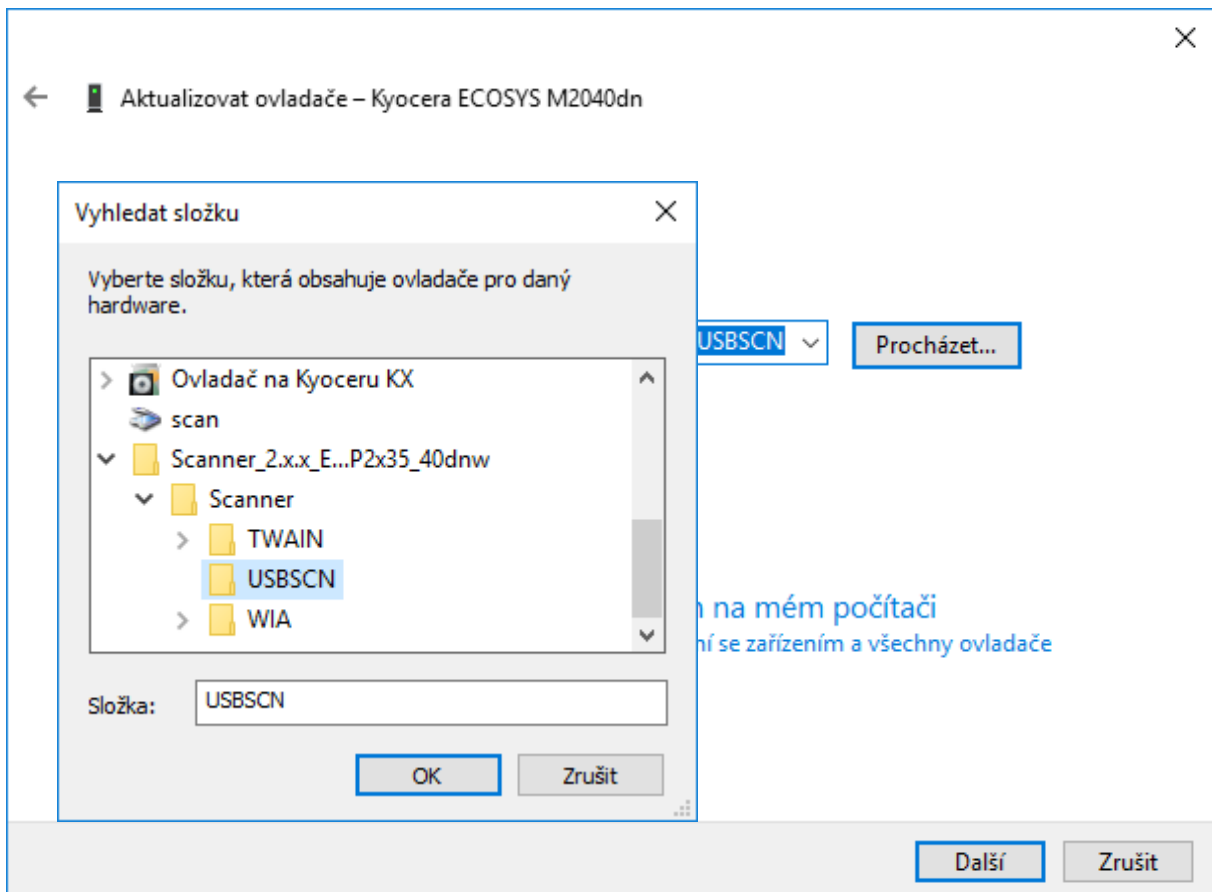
Aktualizovat ovladače – Kyocera ECOSYS M2040dn

Vyhledat složku

Vyberte složku, která obsahuje ovladače pro daný hardware.

Ovladač na Kyoceru KX
scan
Scanner_2.x.x_E...P2x35_40dnw
Scanner
TWAIN
USBSCN
WIA

Složka: USBSCN

OK
Zrušit

USBSCN
Procházet...

n na mém počítači
ní se zařízením a všechny ovladače

Další
Zrušit